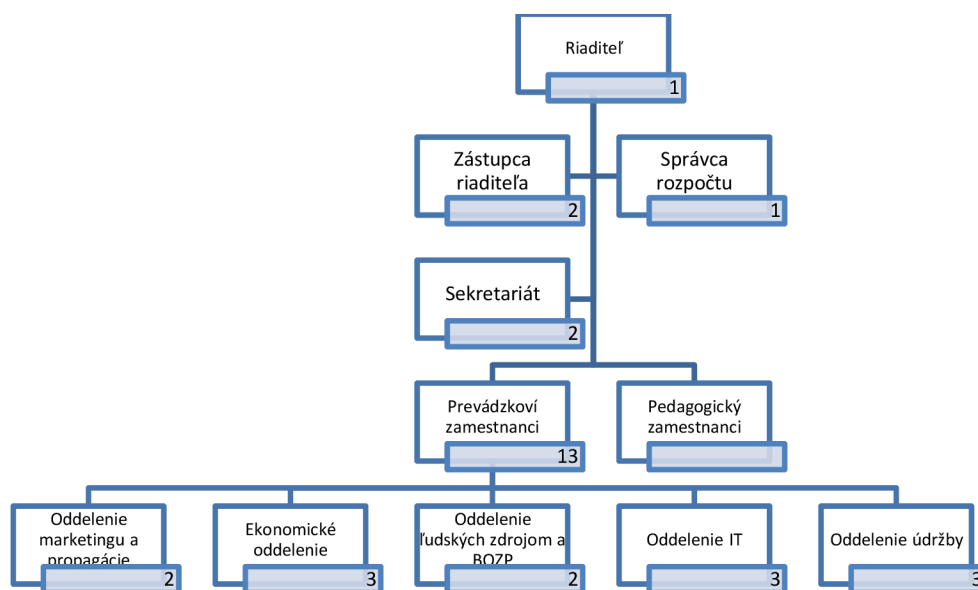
Riaditeľ
1

Zástupca riaditeľa
2

Správca rozpočtu
1

Sekretariát
2

Prevádzkoví zamestnanci
13

Pedagogický zamestnanci

Oddelenie marketingu a propagácie
2

Ekonomické oddelenie
3

Oddelenie ľudských zdrojom a BOZP
2

Oddelenie IT
3

Oddelenie údržby
3